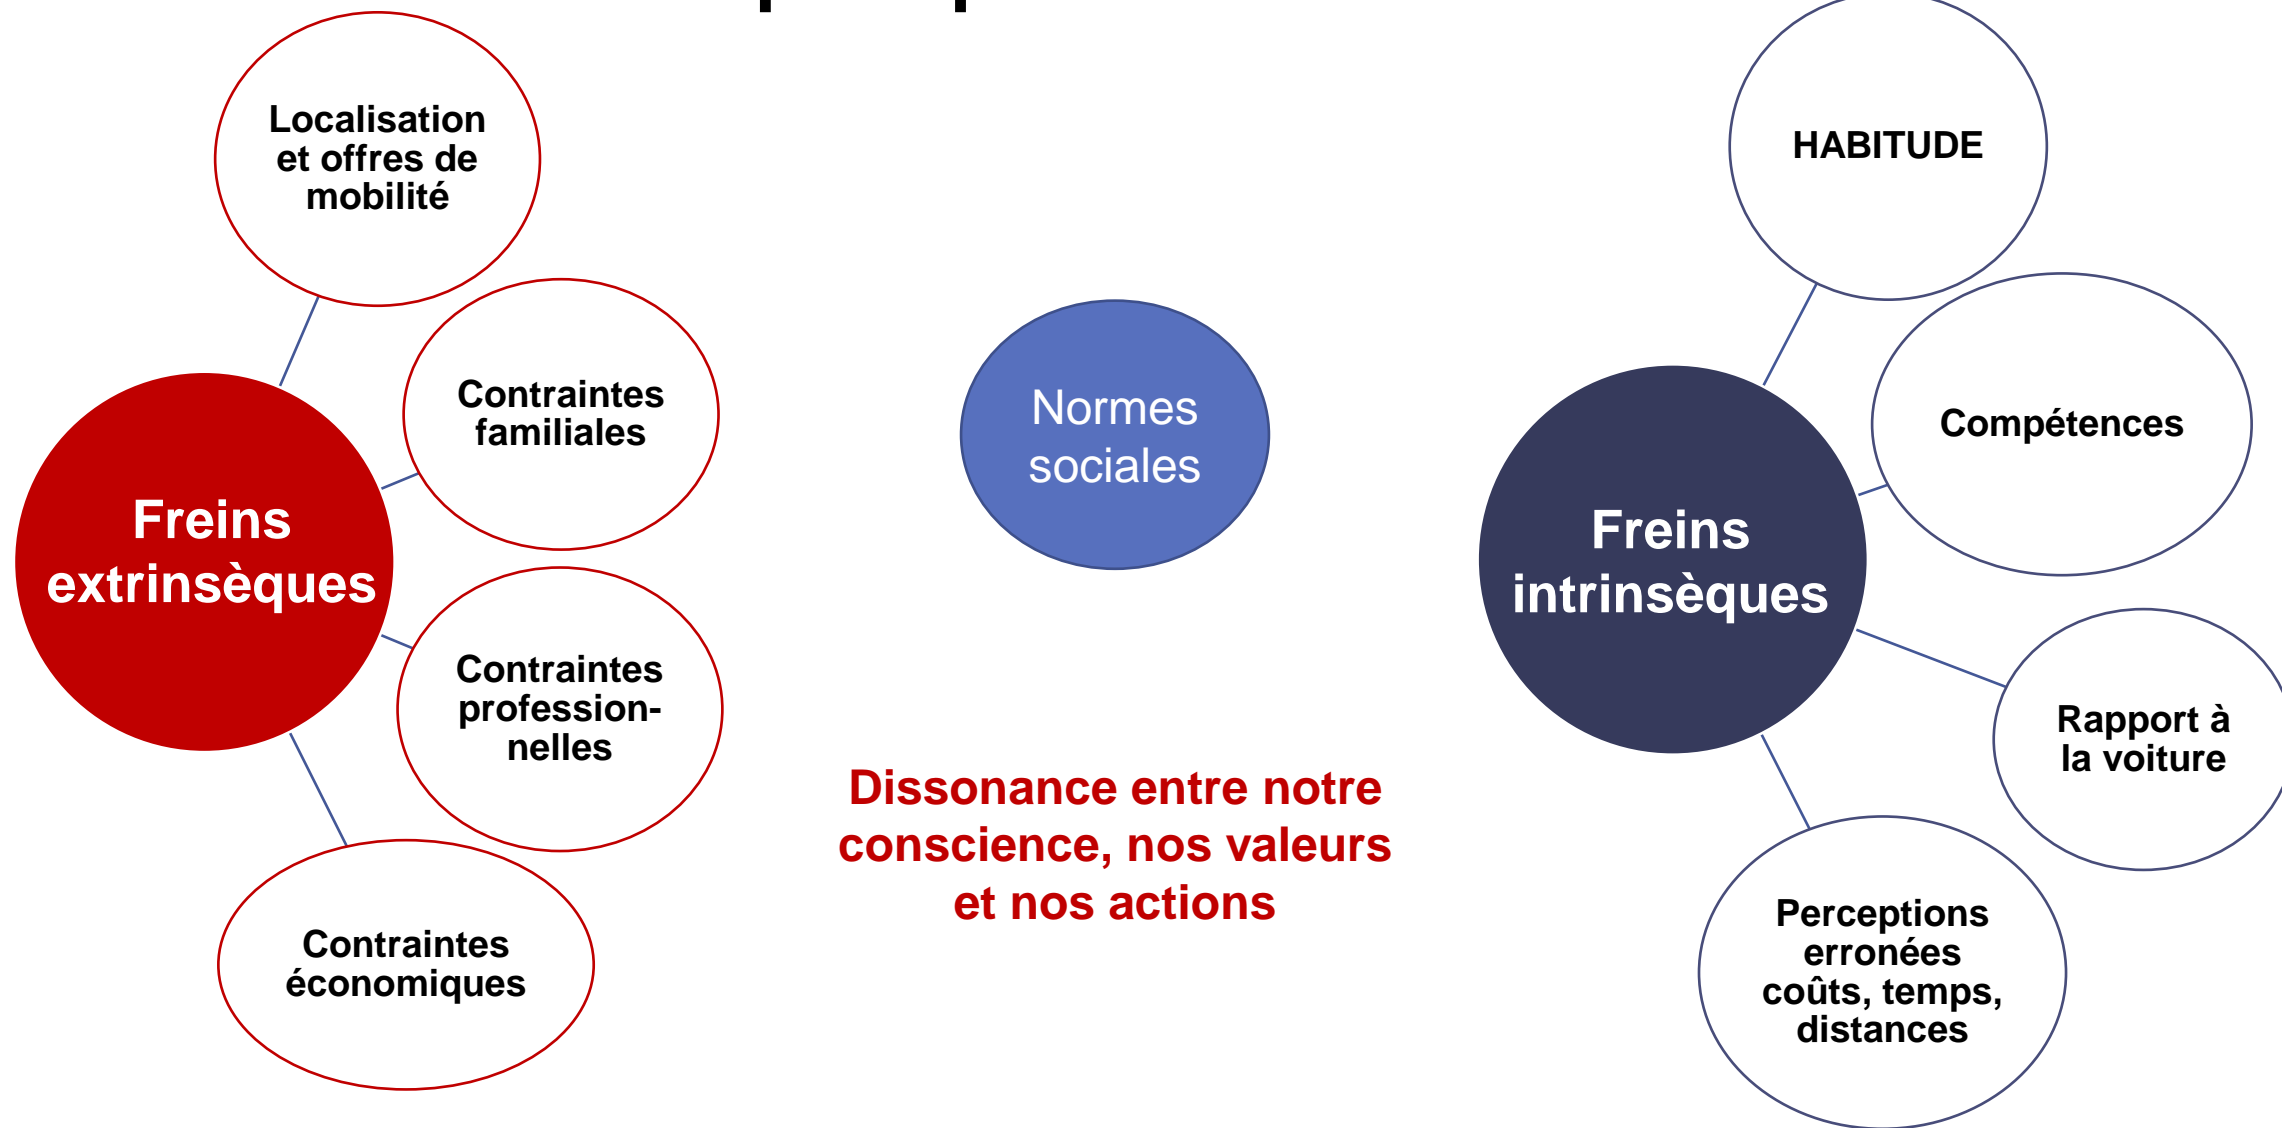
Localisation et offres de mobilité

Contraintes familiales

Freins extrinsèques

Contraintes profession-nelles

Contraintes économiques

Normes sociales

Dissonance entre notre conscience, nos valeurs et nos actions

HABITUDE

Compétences

Freins intrinsèques

Rapport à la voiture

Perceptions erronées coûts, temps, distances